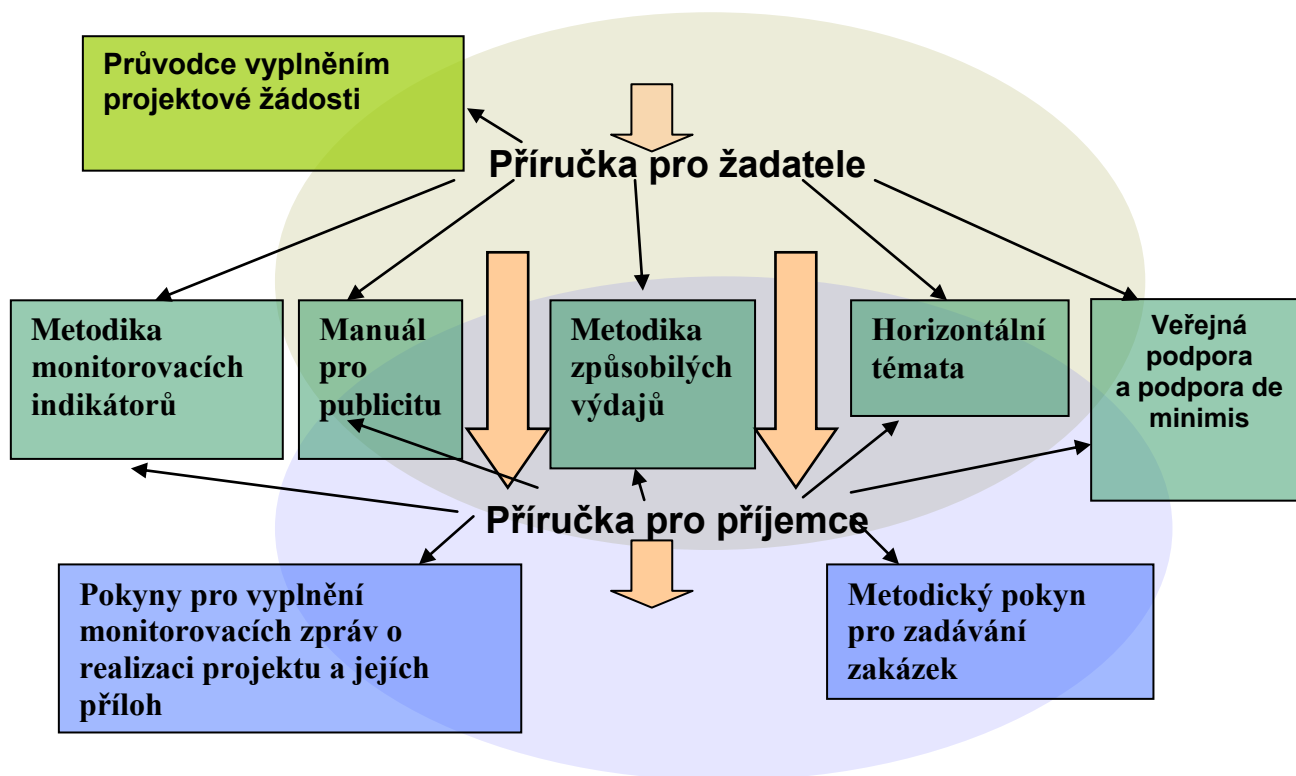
Průvodce vyplněním projektové žádosti

Příručka pro žadatele

Metodika monitorovacích indikátorů

Manuál pro publicitu

Metodika způsobilých výdajů

Horizontální témata

Veřejná podpora a podpora de minimis

Příručka pro příjemce

Pokyny pro vyplnění monitorovacích zpráv o realizaci projektu a jejích příloh

Metodický pokyn pro zadávání zakázek